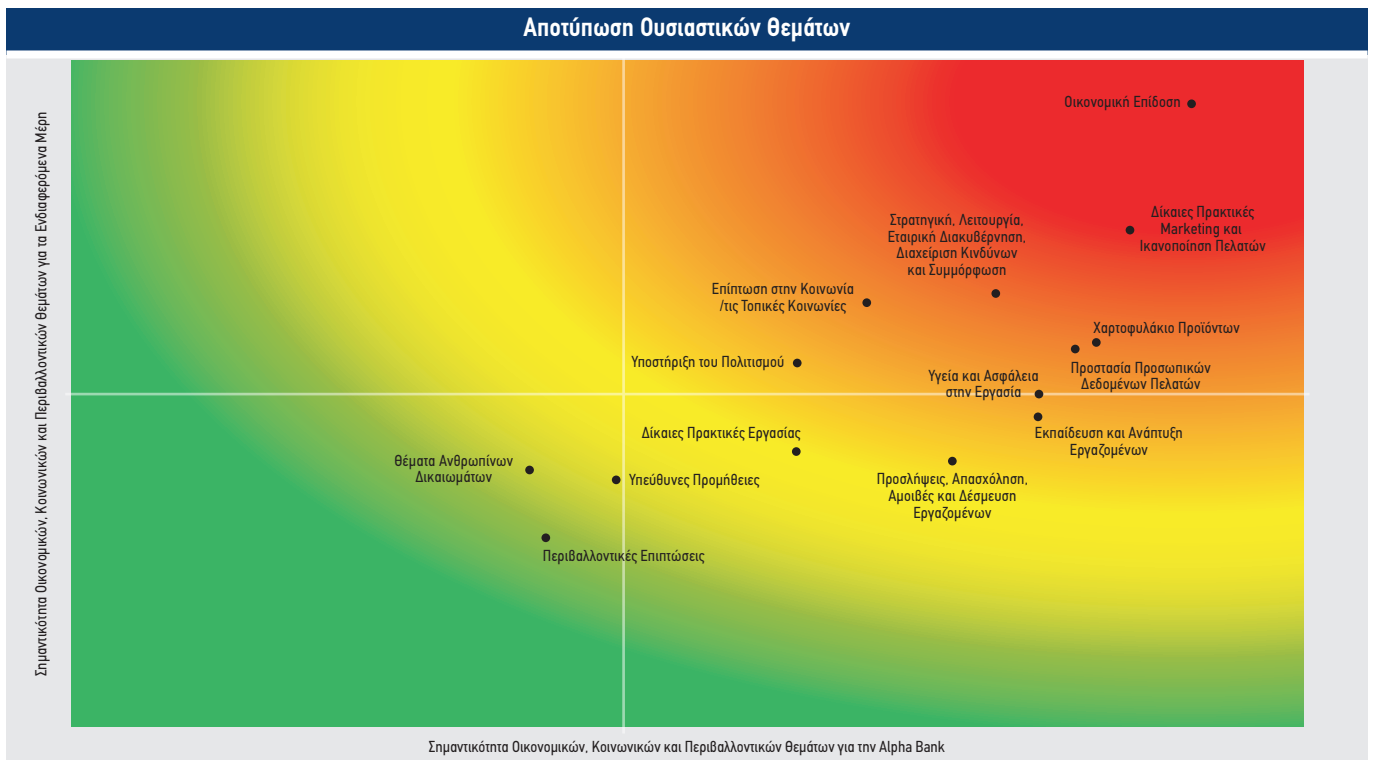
Αποτύπωση Ουσιαστικών θεμάτων

Σημαντικότητα Οικονομικών, Κοινωνικών και Περιβαλλοντικών θεμάτων για τα Ενδιαφερόμενα Μέρη

Οικονομική Επίδοση

Δίκαιες Πρακτικές Marketing και Ικανοποίηση Πελατών

Στρατηγική, Λειτουργία, Εταιρική Διακυβέρνηση, Διαχείριση Κινδύνων και Συμμόρφωση

Επίπτωση στην Κοινωνία /τις Τοπικές Κοινωνίες

Χαρτοφυλάκιο Προϊόντων

Υποστήριξη του Πολιτισμού

Προστασία Προσωπικών Δεδομένων Πελατών

Υγεία και Ασφάλεια στην Εργασία

Εκπαίδευση και Ανάπτυξη Εργαζομένων

Δίκαιες Πρακτικές Εργασίας

Θέματα Ανθρωπίνων Δικαιωμάτων

Υπεύθυνες Προμήθειες

Προσλήψεις, Απασχόληση, Αμοιβές και Δέσμευση Εργαζομένων

Περιβαλλοντικές Επιπτώσεις

Σημαντικότητα Οικονομικών, Κοινωνικών και Περιβαλλοντικών θεμάτων για την Alpha Bank